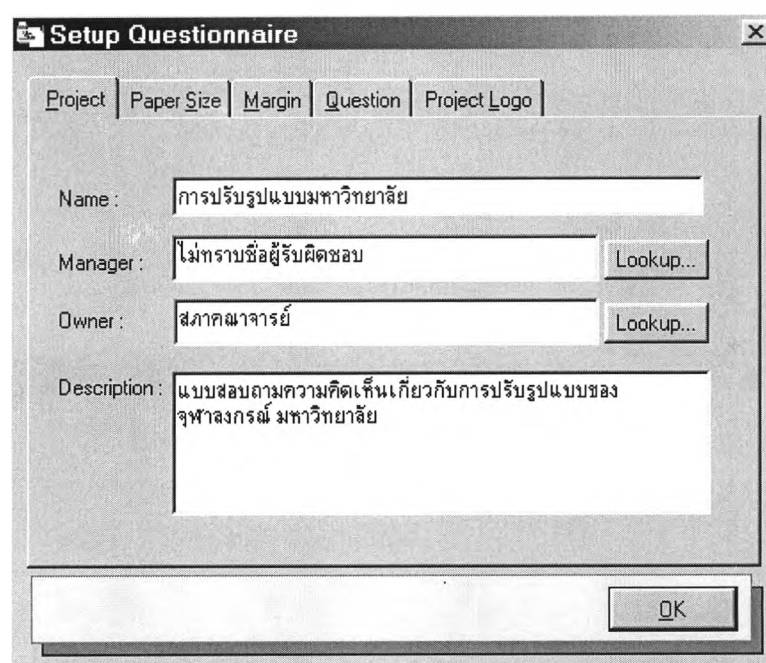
Setup Questionnaire

Project | Paper Size | Margin | Question | Project Logo

Name : การปรับรูปแบบมหาวิทยาลัย

Manager : ไม่ทราบชื่อผู้รับผิดชอบ Lookup...

Owner : สภาคณาจารย์ Lookup...

Description : แบบสอบถามความคิดเห็นเกี่ยวกับการปรับรูปแบบของ จุฬาลงกรณ์ มหาวิทยาลัย

OK